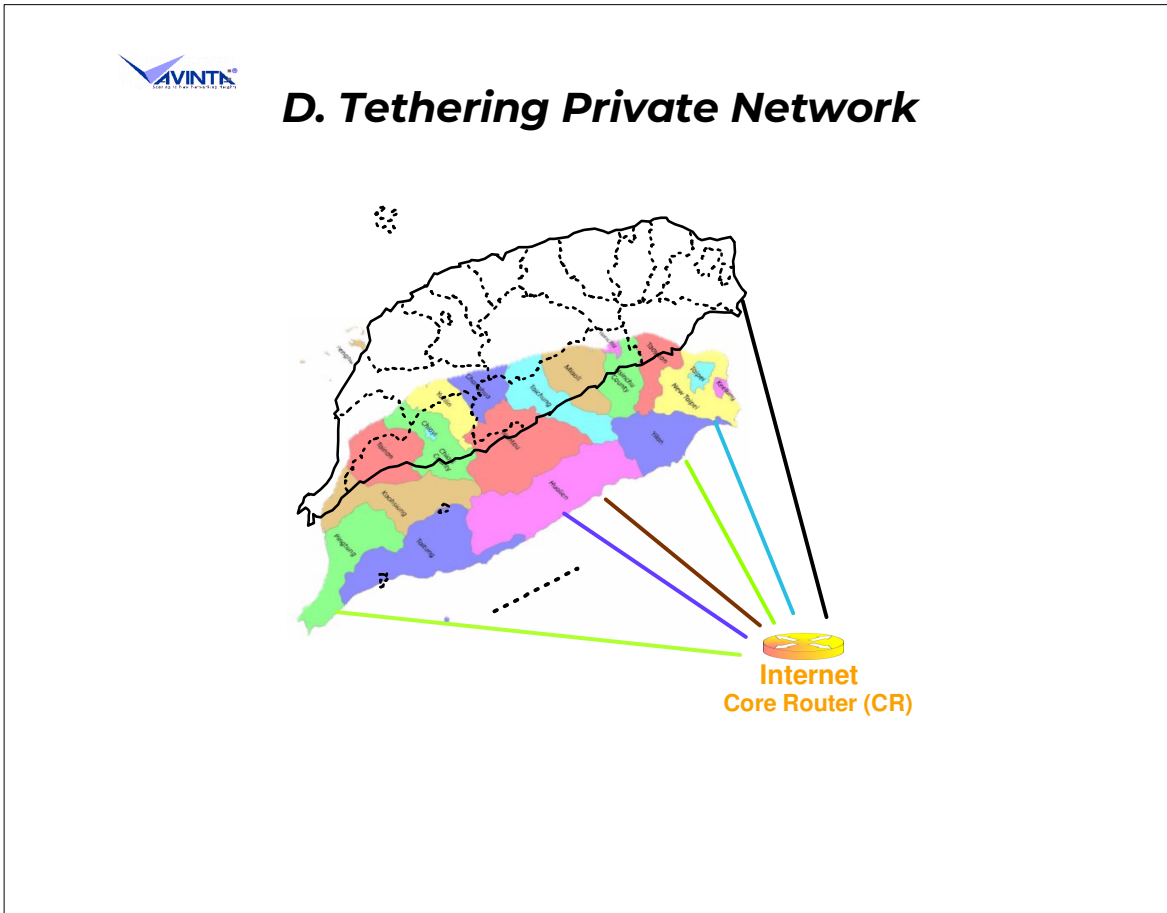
AVINTA

D. Tethering Private Network

Penghu
Changhua
Miaoli
Taichung
Hsinchu County
Taoyuan
Taipei
Keelung
New Taipei
Yilan
Nantou
Chiayi
Yunlin
Tainan
Kaohsiung
Hualien
Taitung
Pingtung

Internet
Core Router (CR)